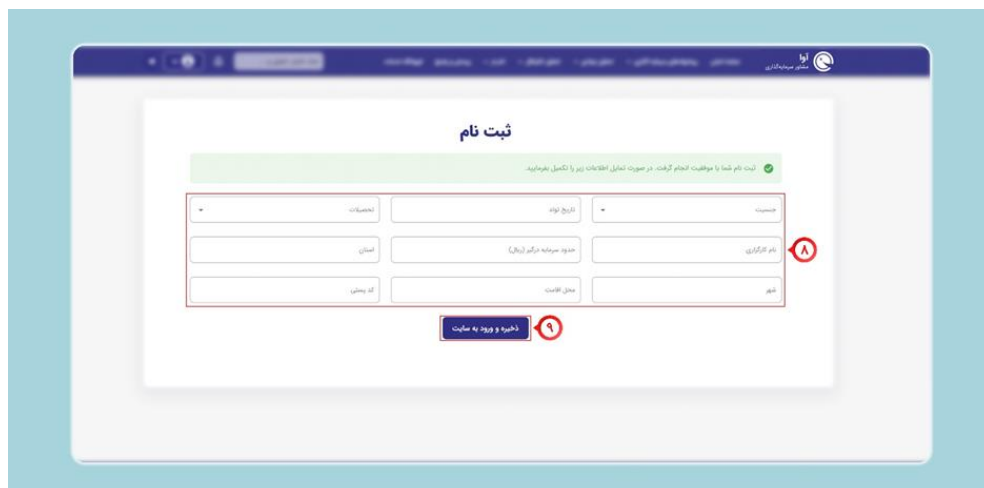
آوا
مشاور سرمایه‌گذاری

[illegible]

ثبت نام

ثبت نام شما با موفقیت انجام گرفت. در صورت تمایل اطلاعات زیر را تکمیل بفرمایید.

جنسیت
تاریخ تولد
تحصیلات

نام کارگزاری
حدود سرمایه درگیر (ریال)
استان

شهر
محل اقامت
کد پستی

۸

ذخیره و ورود به سایت

۹